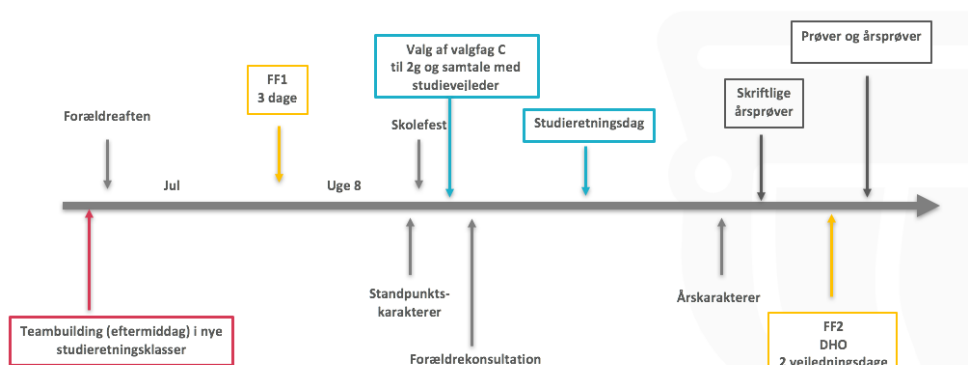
Forældreaften

FF1
3 dage

Jul

Uge 8

Valg af valgfag C til 2g og samtale med studievejleder

Skolefest

Studieretningsdag

Skriftlige årsprøver

Prøver og årsprøver

Teambuilding (eftermiddag) i nye studieretningsklasser

Standpunkts-karakterer

Forældrekonsultation

Årskarakterer

FF2
DHO
2 vejledningsdage